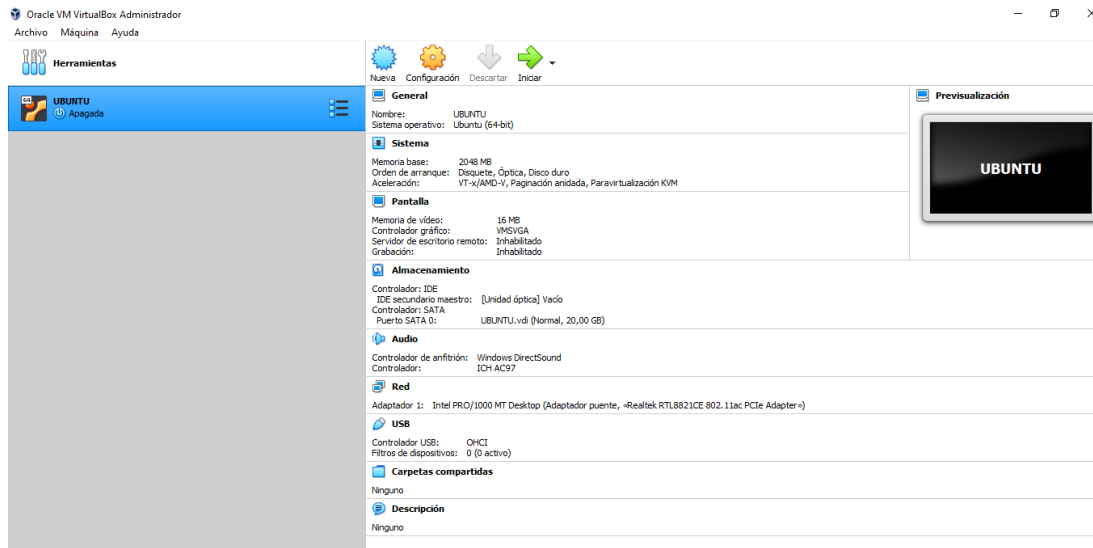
Oracle VM VirtualBox Administrador

Archivo Máquina Ayuda

Herramientas

UBUNTU
Apagada

Nueva Configuración Descartar Iniciar

General

Nombre: UBUNTU
Sistema operativo: Ubuntu (64-bit)

Sistema

Memoria base: 2048 MB
Orden de arranque: Disquete, Óptica, Disco duro
Aceleración: VT-x/AMD-V, Paginación anidada, Paravirtualización KVM

Pantalla

Memoria de vídeo: 16 MB
Controlador gráfico: VMSVGA
Servidor de escritorio remoto: Inhabilitado
Grabación: Inhabilitado

Previsualización

UBUNTU

Almacenamiento

Controlador: IDE
IDE secundario maestro: [Unidad óptica] Vacío
Controlador: SATA
Puerto SATA 0: UBUNTU.vdi (Normal, 20,00 GB)

Audio

Controlador de anfitrión: Windows DirectSound
Controlador: ICH AC97

Red

Adaptador 1: Intel PRO/1000 MT Desktop (Adaptador puente, «Realtek RTL8821CE 802.11ac PCIe Adapter»)

USB

Controlador USB: OHCI
Filtros de dispositivos: 0 (0 activo)

Carpetas compartidas

Ninguno

Descripción

Ninguno